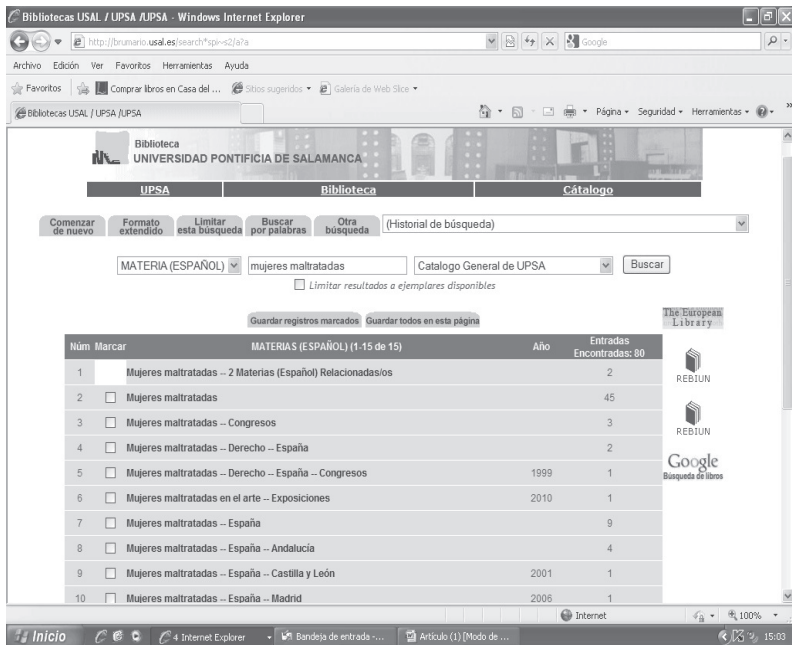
Bibliotecas USAL / UPSA /UPSA - Windows Internet Explorer

http://brumario.usal.es/search*spi~s2/a?a

Google

Archivo Edición Ver Favoritos Herramientas Ayuda

Favoritos | Comprar libros en Casa del ... | Sitios sugeridos | Galería de Web Slice

Bibliotecas USAL / UPSA /UPSA

Página • Seguridad • Herramientas •

Biblioteca
UNIVERSIDAD PONTIFICIA DE SALAMANCA

UPSA | Biblioteca | Cátalogo

Comenzar de nuevo | Formato extendido | Limitar esta búsqueda | Buscar por palabras | Otra búsqueda | (Historial de búsqueda)

MATERIA (ESPAÑOL) | mujeres maltratadas | Catalogo General de UPSA | Buscar

Limitar resultados a ejemplares disponibles

Guardar registros marcados | Guardar todos en esta página

The European Library

| Núm | Marcar | MATERIAS (ESPAÑOL) (1-15 de 15) | Año | Entradas Encontradas: 80 |
|---|---|---|---|---|
| 1 | | Mujeres maltratadas -- 2 Materias (Español) Relacionadas/os | | 2 |
| 2 | | Mujeres maltratadas | | 45 |
| 3 | | Mujeres maltratadas -- Congresos | | 3 |
| 4 | | Mujeres maltratadas -- Derecho -- España | | 2 |
| 5 | | Mujeres maltratadas -- Derecho -- España -- Congresos | 1999 | 1 |
| 6 | | Mujeres maltratadas en el arte -- Exposiciones | 2010 | 1 |
| 7 | | Mujeres maltratadas -- España | | 9 |
| 8 | | Mujeres maltratadas -- España -- Andalucía | | 4 |
| 9 | | Mujeres maltratadas -- España -- Castilla y León | 2001 | 1 |
| 10 | | Mujeres maltratadas -- España -- Madrid | 2006 | 1 |

REBIUN

REBIUN

Google
Búsqueda de libros

Internet | 100%

Inicio | 4 Internet Explorer | Bandeja de entrada -... | Artículo (1) [Modo de ... | 15:03